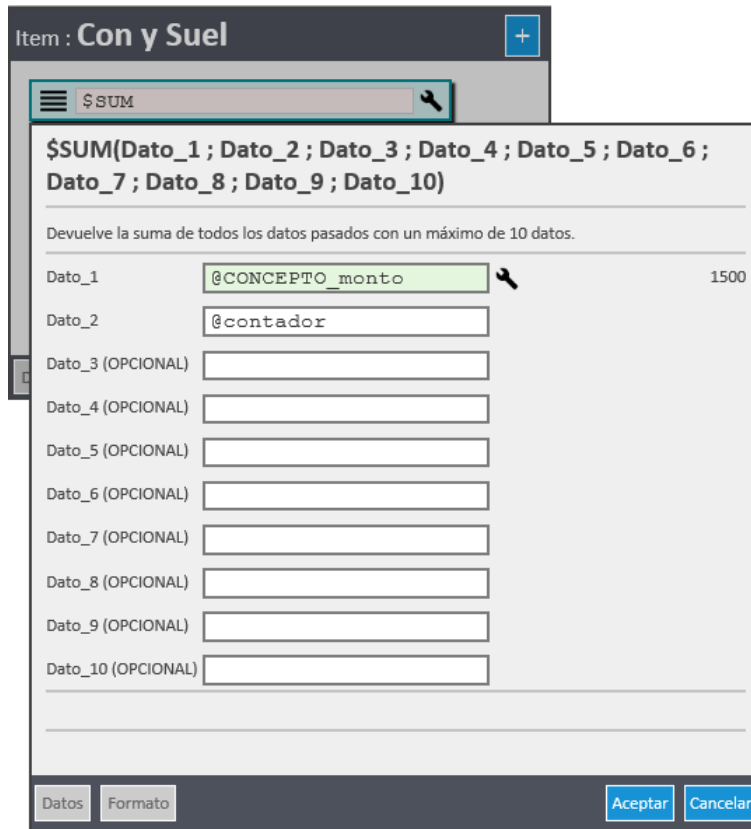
Item : Con y Suel

+

$SUM

$SUM(Dato_1 ; Dato_2 ; Dato_3 ; Dato_4 ; Dato_5 ; Dato_6 ; Dato_7 ; Dato_8 ; Dato_9 ; Dato_10)

Devuelve la suma de todos los datos pasados con un máximo de 10 datos.

Dato_1 @CONCEPTO_monto 1500

Dato_2 @contador

Dato_3 (OPCIONAL)

Dato_4 (OPCIONAL)

Dato_5 (OPCIONAL)

Dato_6 (OPCIONAL)

Dato_7 (OPCIONAL)

Dato_8 (OPCIONAL)

Dato_9 (OPCIONAL)

Dato_10 (OPCIONAL)

Datos Formato Aceptar Cancelar